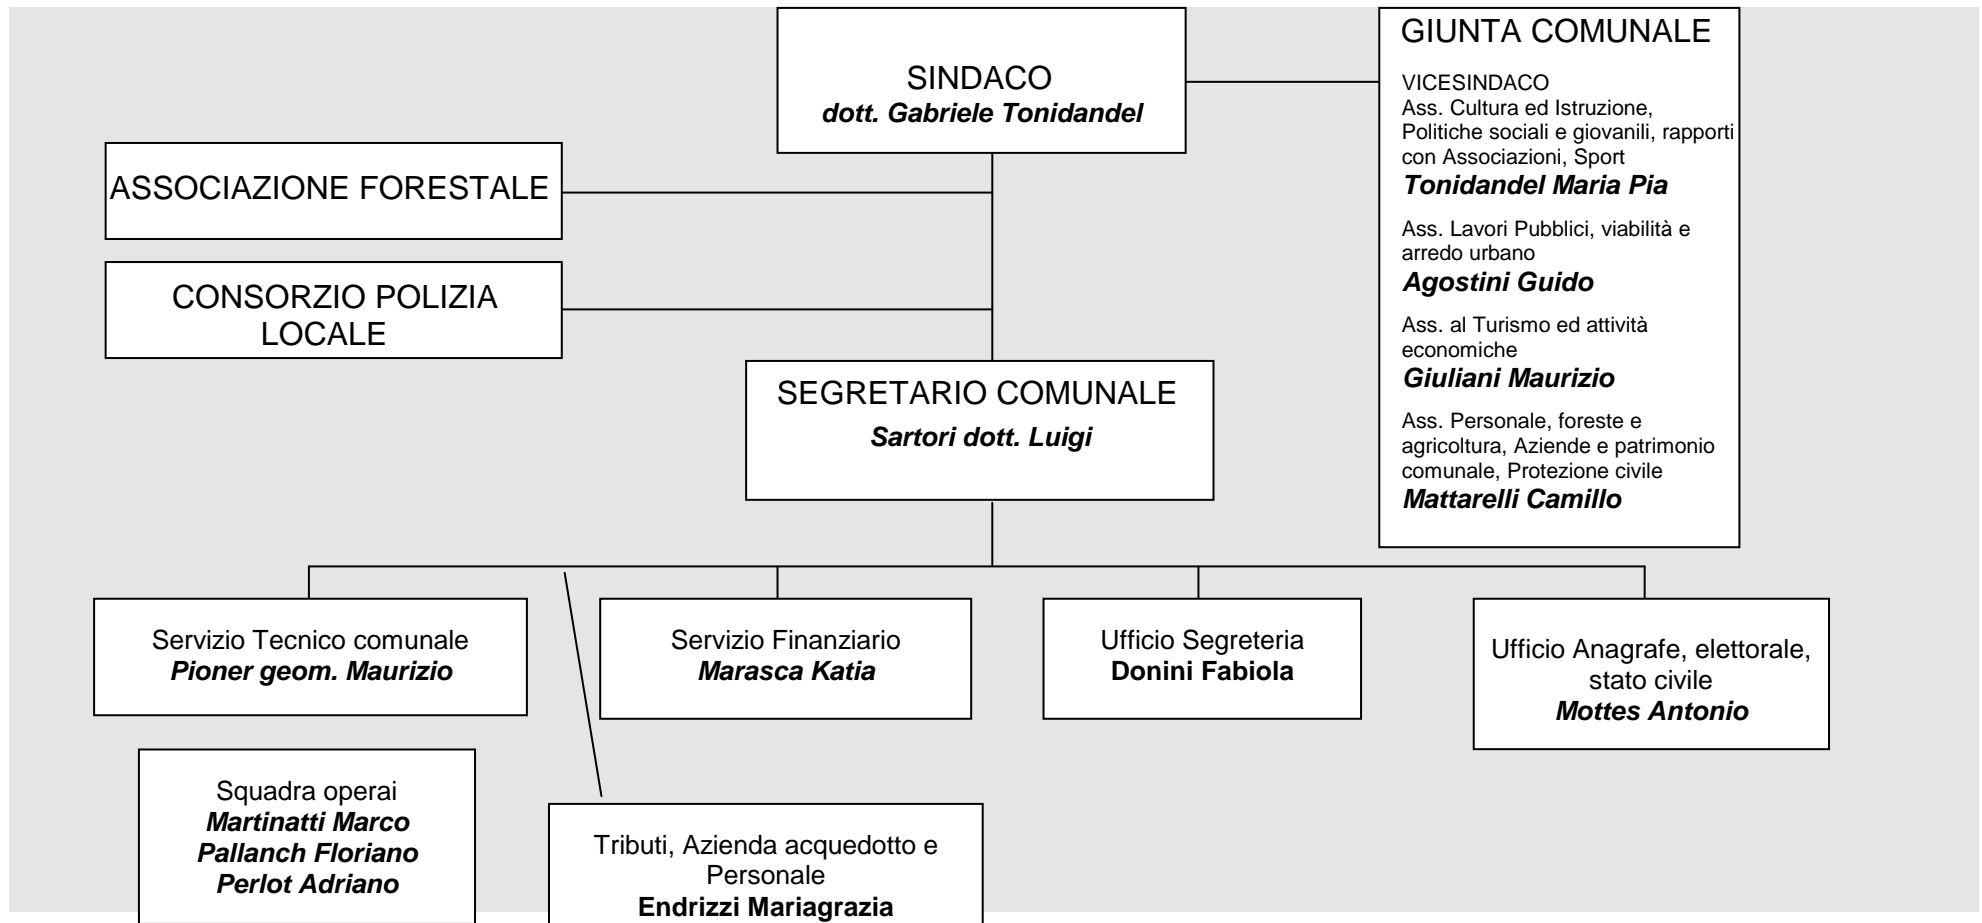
SINDACO
dott. Gabriele Tonidandel

GIUNTA COMUNALE

VICESINDACO
Ass. Cultura ed Istruzione, Politiche sociali e giovanili, rapporti con Associazioni, Sport
Tonidandel Maria Pia

Ass. Lavori Pubblici, viabilità e arredo urbano
Agostini Guido

Ass. al Turismo ed attività economiche
Giuliani Maurizio

Ass. Personale, foreste e agricoltura, Aziende e patrimonio comunale, Protezione civile
Mattarelli Camillo

ASSOCIAZIONE FORESTALE

CONSORZIO POLIZIA LOCALE

SEGRETARIO COMUNALE
Sartori dott. Luigi

Servizio Tecnico comunale
Pioner geom. Maurizio

Servizio Finanziario
Marasca Katia

Ufficio Segreteria
Donini Fabiola

Ufficio Anagrafe, elettorale, stato civile
Mottes Antonio

Squadra operai
Martinatti Marco
Pallanch Floriano
Perlot Adriano

Tributi, Azienda acquedotto e Personale
Endrizzi Mariagrazia